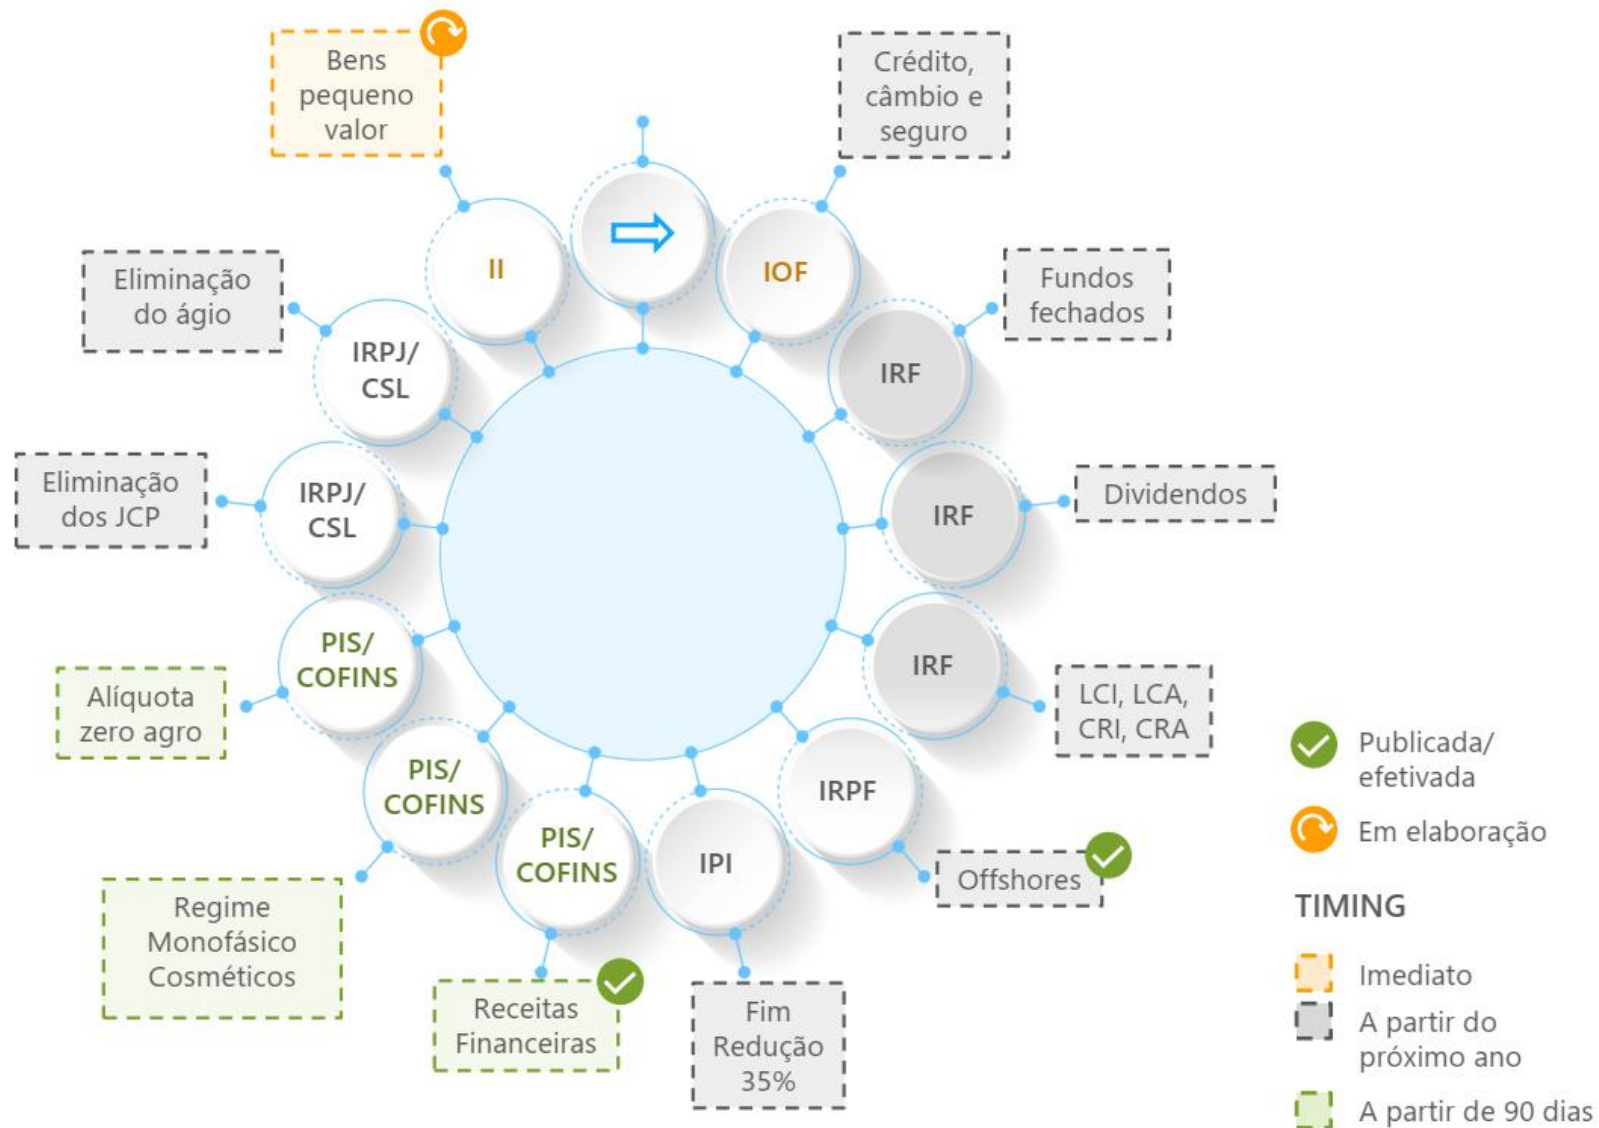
Bens pequeno valor

II

IOF

Crédito, câmbio e seguro

Fundos fechados

IRF

Eliminação do ágio

IRPJ/ CSL

Eliminação dos JCP

IRPJ/ CSL

IRF

Dividendos

PIS/ COFINS

Alíquota zero agro

IRF

LCI, LCA, CRI, CRA

PIS/ COFINS

IRPF

Regime Monofásico Cosméticos

PIS/ COFINS

IPI

Offshores

Receitas Financeiras

Fim Redução 35%

Publicada/ efetivada

Em elaboração

TIMING

Imediato

A partir do próximo ano

A partir de 90 dias